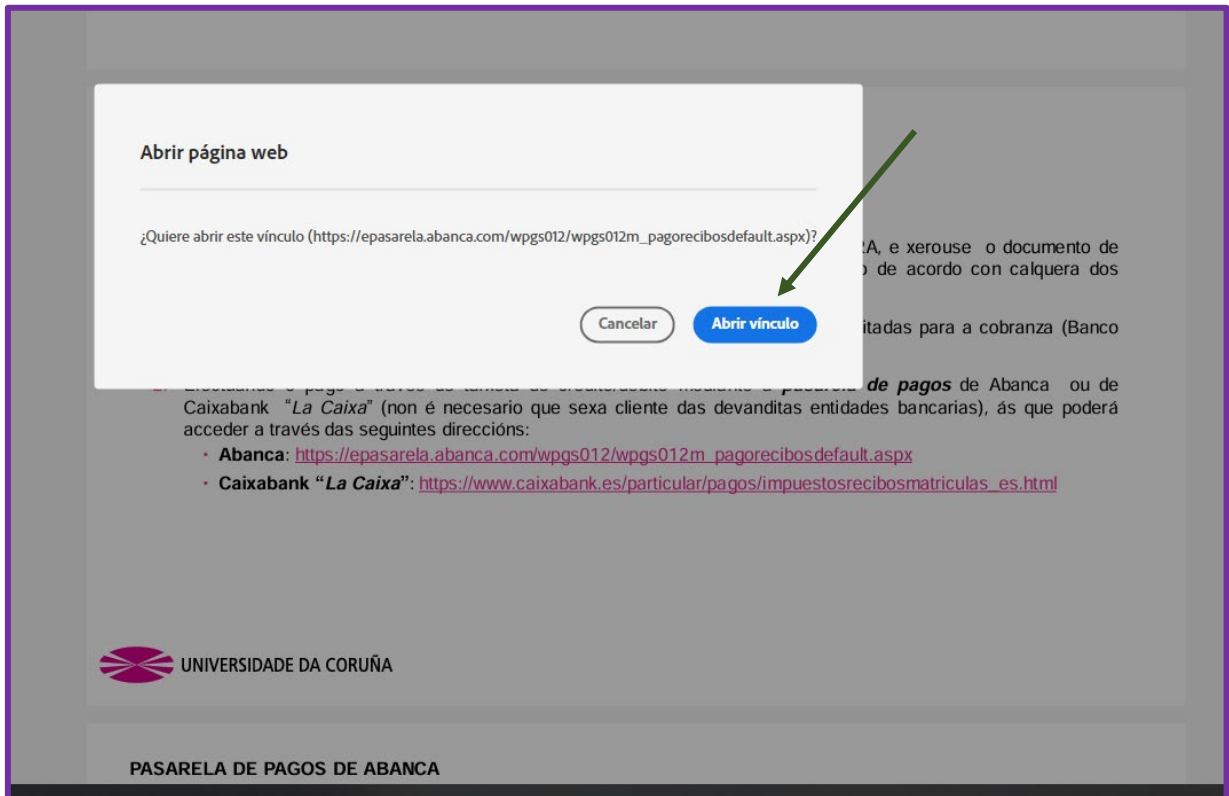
Abrir página web

¿Quiere abrir este vínculo (https://epasarela.abanca.com/wpgs012/wpgs012m_pagorecibosdefault.aspx)?

Cancelar

Abrir vínculo

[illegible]RA, e xerouse o documento de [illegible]o de acordo con calquera dos

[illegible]itadas para a cobranza (Banco

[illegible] de pagos de Abanca ou de Caixabank "La Caixa" (non é necesario que sexa cliente das devanditas entidades bancarias), ás que poderá acceder a través das seguintes direccións:

• Abanca: https://epasarela.abanca.com/wpgs012/wpgs012m_pagorecibosdefault.aspx

• Caixabank "La Caixa": https://www.caixabank.es/particular/pagos/impuestosrecibosmatriculas_es.html

UNIVERSIDADE DA CORUÑA

PASARELA DE PAGOS DE ABANCA